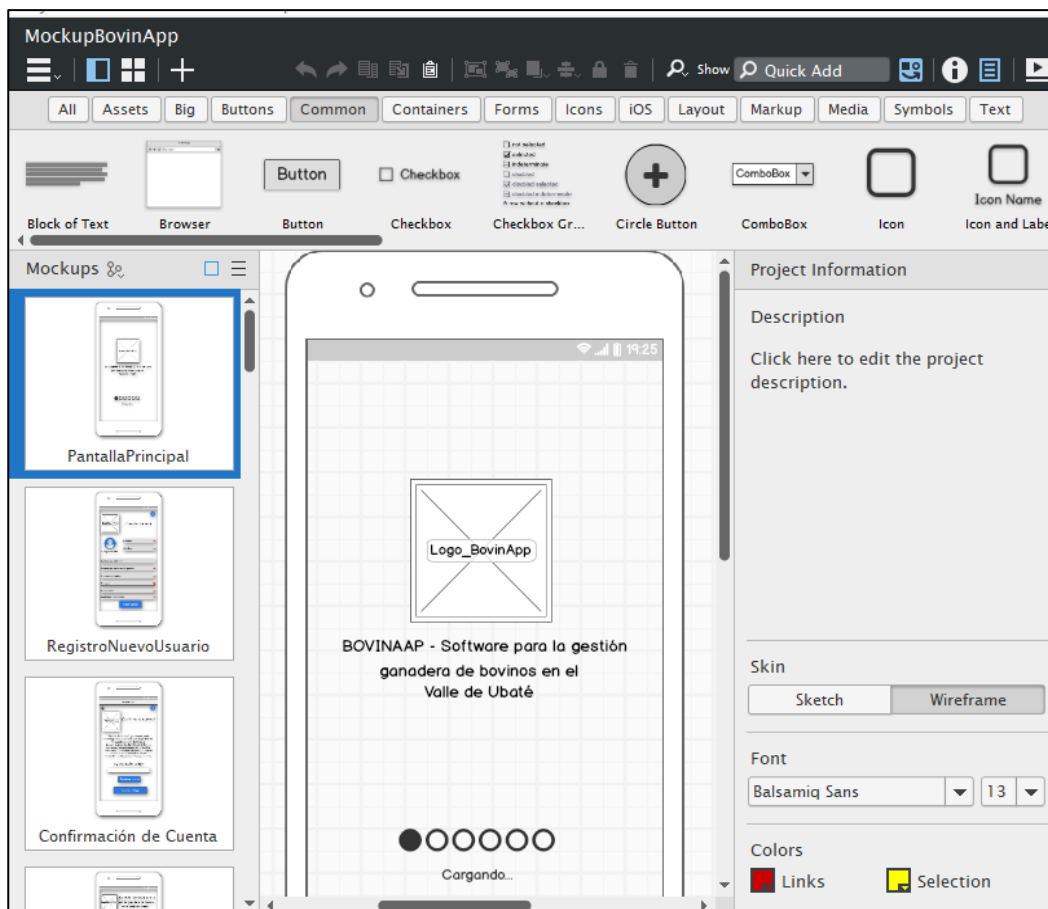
MockupBovinApp

Show Quick Add

All Assets Big Buttons Common Containers Forms Icons iOS Layout Markup Media Symbols Text

Block of Text
Browser
Button
Button
Checkbox
Checkbox
Checkbox Gr...
Circle Button
ComboBox
ComboBox
Icon
Icon Name
Icon and Labe

Mockups

PantallaPrincipal

RegistroNuevoUsuario

Confirmación de Cuenta

19:25

Logo_BovinApp

BOVINAAP - Software para la gestión ganadera de bovinos en el Valle de Ubaté

Cargando...

Project Information

Description

Click here to edit the project description.

Skin

Sketch Wireframe

Font

Balsamiq Sans 13

Colors

Links Selection